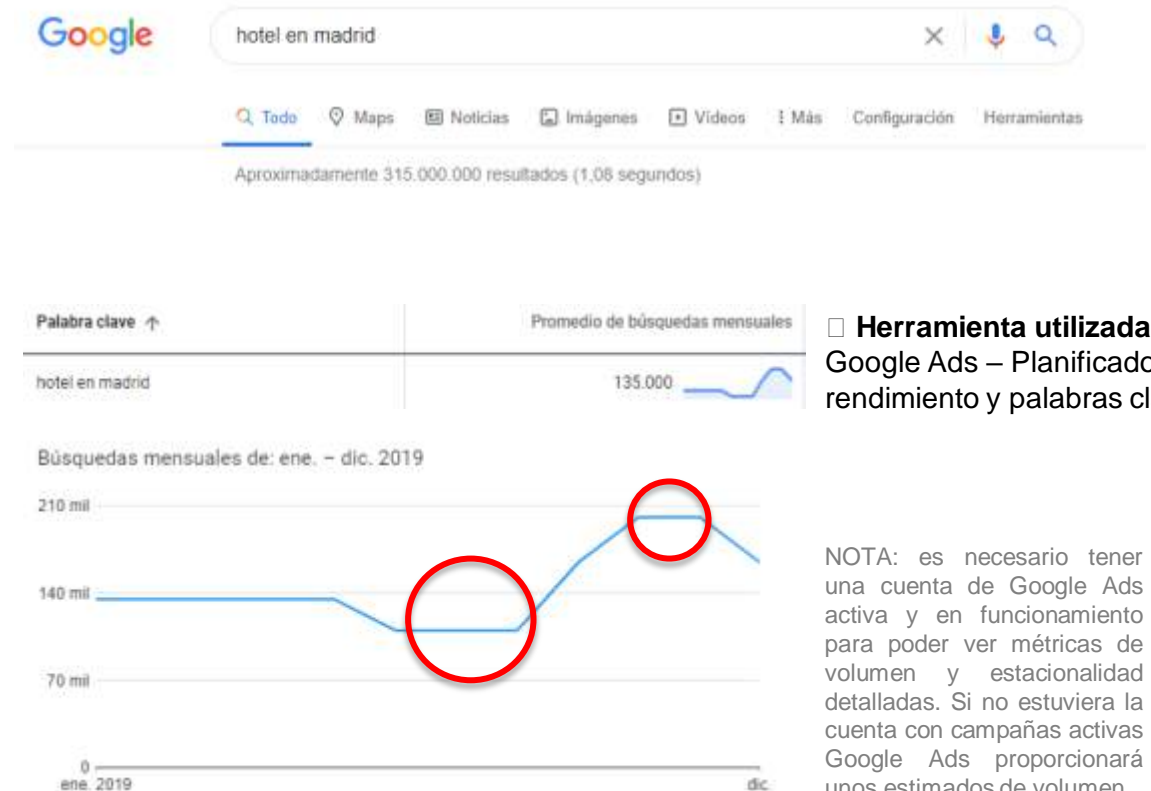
Google

hotel en madrid

Todo Maps Noticias Imágenes Videos Más Configuración Herramientas

Aproximadamente 315.000.000 resultados (1,08 segundos)

| Palabra clave ↑ | Promedio de búsquedas mensuales |
|---|---|
| hotel en madrid | 135.000 |

Búsquedas mensuales de: ene. – dic. 2019

210 mil
140 mil
70 mil
0
ene. 2019
dic.

Herramienta utilizada
Google Ads – Planificado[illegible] rendimiento y palabras cl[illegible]

NOTA: es necesario tener una cuenta de Google Ads activa y en funcionamiento para poder ver métricas de volumen y estacionalidad detalladas. Si no estuviera la cuenta con campañas activas Google Ads proporcionará unos estimados de volumen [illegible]